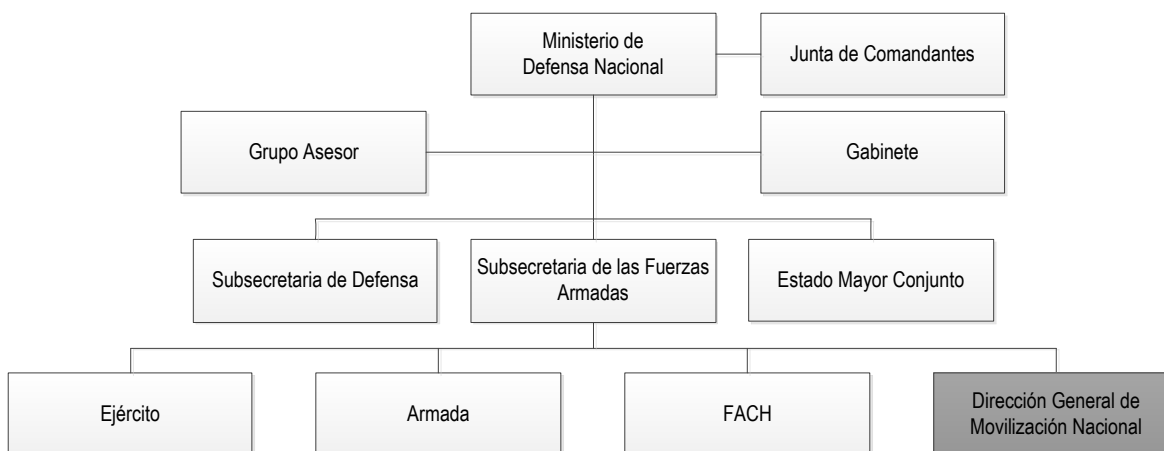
Ministerio de Defensa Nacional

Junta de Comandantes

Grupo Asesor

Gabinete

Subsecretaria de Defensa

Subsecretaria de las Fuerzas Armadas

Estado Mayor Conjunto

Ejército

Armada

FACH

Dirección General de Movilización Nacional